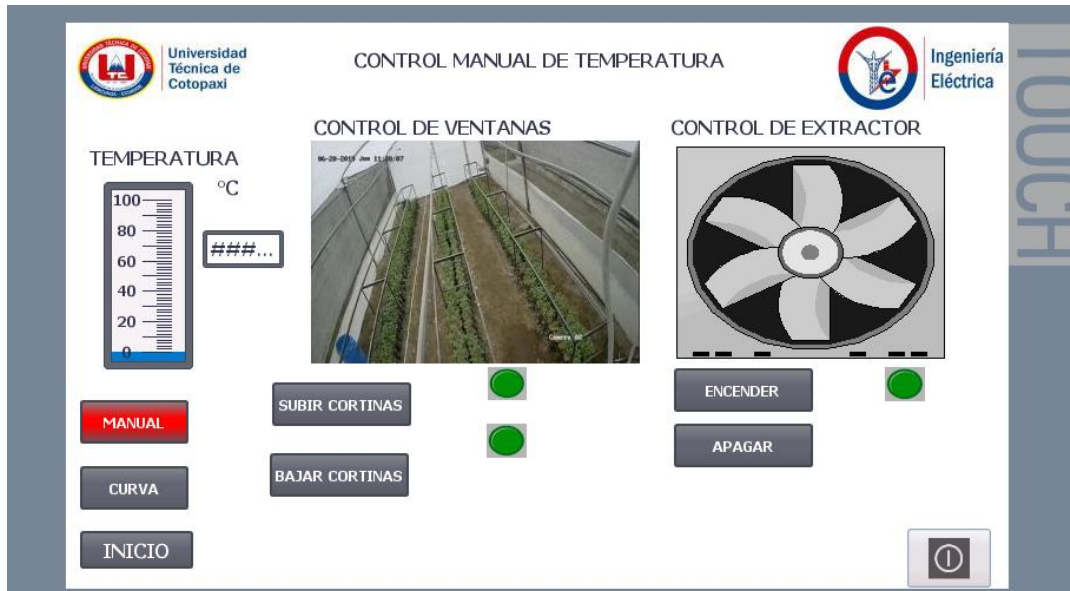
Universidad Técnica de Cotopaxi

CONTROL MANUAL DE TEMPERATURA

Ingeniería Eléctrica

TOUCH

CONTROL DE VENTANAS

CONTROL DE EXTRACTOR

TEMPERATURA

°C

100
80
60
40
20
0

###...

06-20-2019 Jue 11:20:07

Camera 02

SUBIR CORTINAS

BAJAR CORTINAS

ENCENDER

APAGAR

MANUAL

CURVA

INICIO